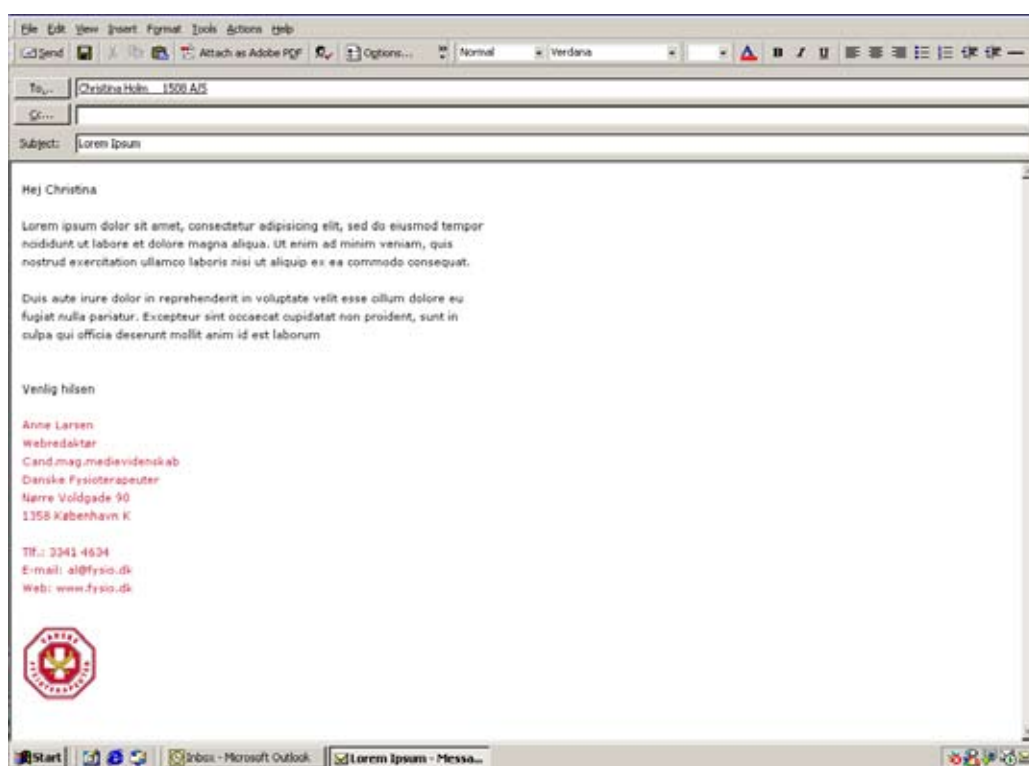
File Edit View Insert Format Tools Actions Help

Send | Attach as Adobe PDF | Options... | Normal | Verdana | B I U

To... Christina Holm 1500 A/S
Cc...
Subject: Lorem Ipsum

Hej Christina

Lorem ipsum dolor sit amet, consectetur adipisicing elit, sed do eiusmod tempor incididunt ut labore et dolore magna aliqua. Ut enim ad minim veniam, quis nostrud exercitation ullamco laboris nisi ut aliquip ex ea commodo consequat.

Duis aute irure dolor in reprehenderit in voluptate velit esse cillum dolore eu fugiat nulla pariatur. Excepteur sint occaecat cupidatat non proident, sunt in culpa qui officia deserunt mollit anim id est laborum

Venlig hilsen

Anne Larsen
Webredaktør
Cand.mag.medievidenskab
Danske Fysioterapeuter
Nørre Voldgade 90
1358 København K

Tlf.: 3341 4634
E-mail: al@fysio.dk
Web: www.fysio.dk

DANSKE FYSIOTERAPEUTER

Start | Inbox - Microsoft Outlook | Lorem Ipsum - Messa...